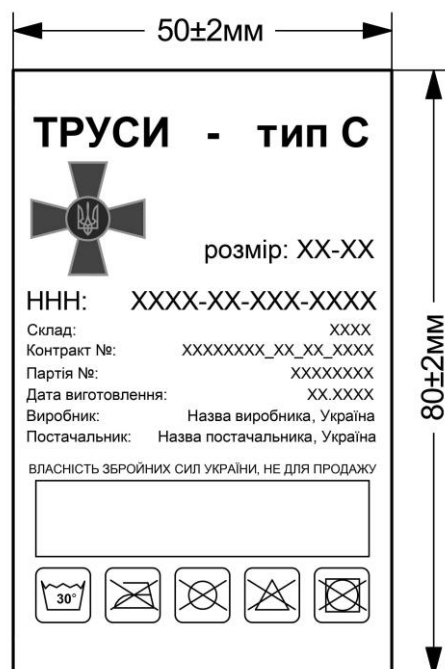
50±2мм

80±2мм

ТРУСИ - тип С

розмір: ХХ-ХХ

ННН: ХХХХ-ХХ-ХХХ-ХХХХ

| Склад: | ХХХХ |
|---|---|
| Контракт №: | ХХХХХХХХ_ХХ_ХХ_ХХХХ |
| Партія №: | ХХХХХХХХ |
| Дата виготовлення: | ХХ.ХХХХ |
| Виробник: | Назва виробника, Україна |
| Постачальник: | Назва постачальника, Україна |

ВЛАСНІСТЬ ЗБРОЙНИХ СИЛ УКРАЇНИ, НЕ ДЛЯ ПРОДАЖУ

30°